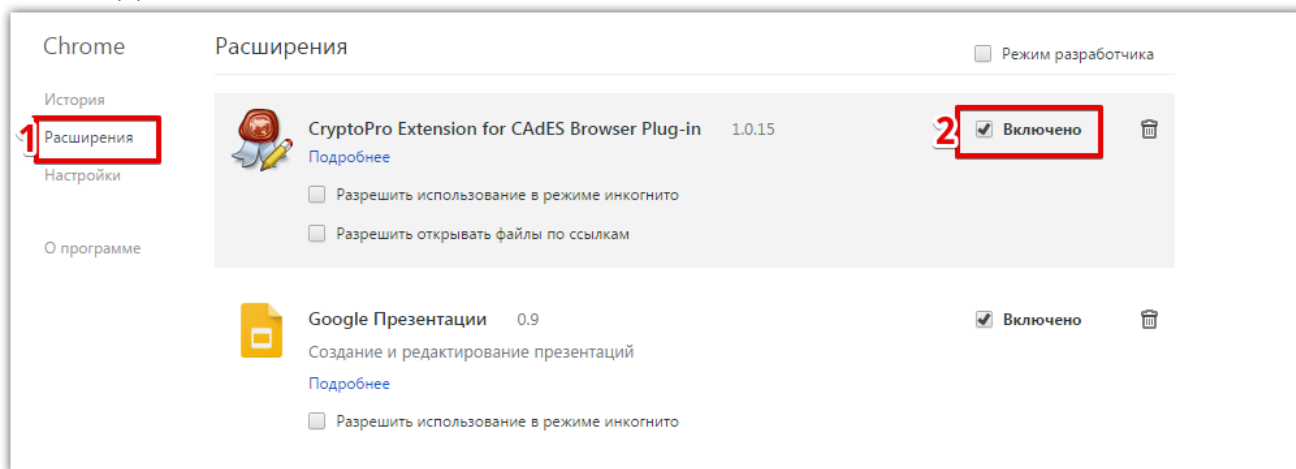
Chrome

История

1 Расширения

Настройки

О программе

Расширения

Режим разработчика

CryptoPro Extension for CAdES Browser Plug-in 1.0.15

Подробнее

Разрешить использование в режиме инкогнито

Разрешить открывать файлы по ссылкам

2 Включено

Google Презентации 0.9

Создание и редактирование презентаций

Подробнее

Разрешить использование в режиме инкогнито

Включено